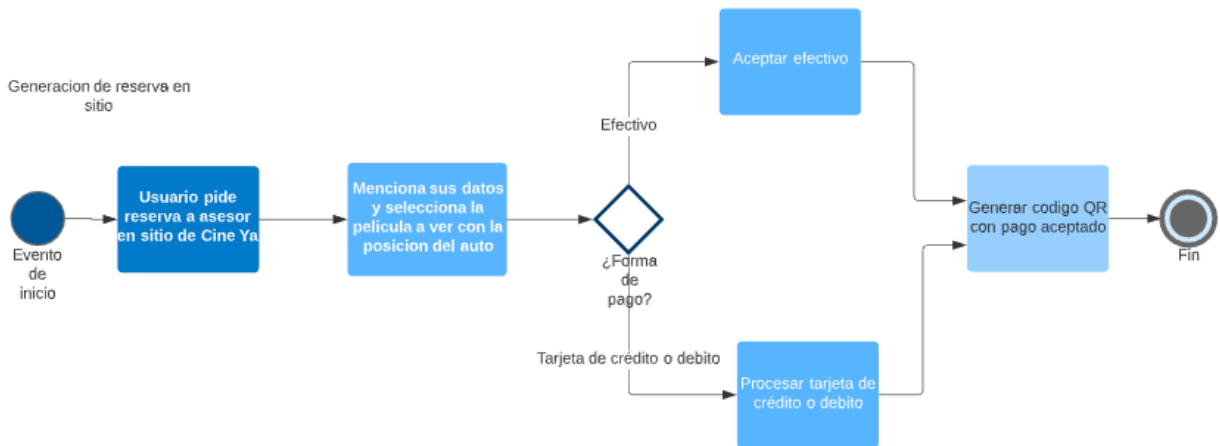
Generacion de reserva en sitio

Evento de inicio

Usuario pide reserva a asesor en sitio de Cine Ya

Menciona sus datos y selecciona la pelicula a ver con la posicion del auto

Efectivo

¿Forma de pago?

Tarjeta de crédito o debito

Aceptar efectivo

Procesar tarjeta de crédito o debito

Generar codigo QR con pago aceptado

Fin